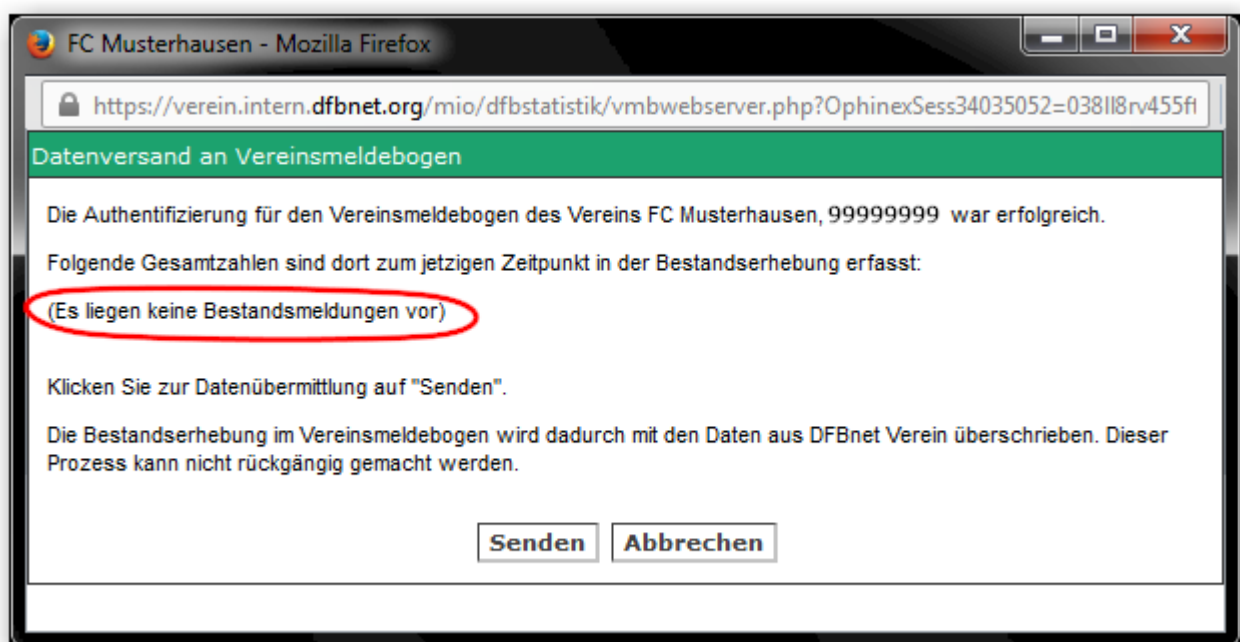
FC Musterhausen - Mozilla Firefox

https://verein.intern.dfbnet.org/mio/dfbstatistik/vmbwebserver.php?OphinexSess34035052=038Il8rv455ft

Datenversand an Vereinsmeldebogen

Die Authentifizierung für den Vereinsmeldebogen des Vereins FC Musterhausen, 99999999 war erfolgreich.

Folgende Gesamtzahlen sind dort zum jetzigen Zeitpunkt in der Bestandserhebung erfasst:

(Es liegen keine Bestandsmeldungen vor)

Klicken Sie zur Datenübermittlung auf "Senden".

Die Bestandserhebung im Vereinsmeldebogen wird dadurch mit den Daten aus DFBnet Verein überschrieben. Dieser Prozess kann nicht rückgängig gemacht werden.

Senden Abbrechen